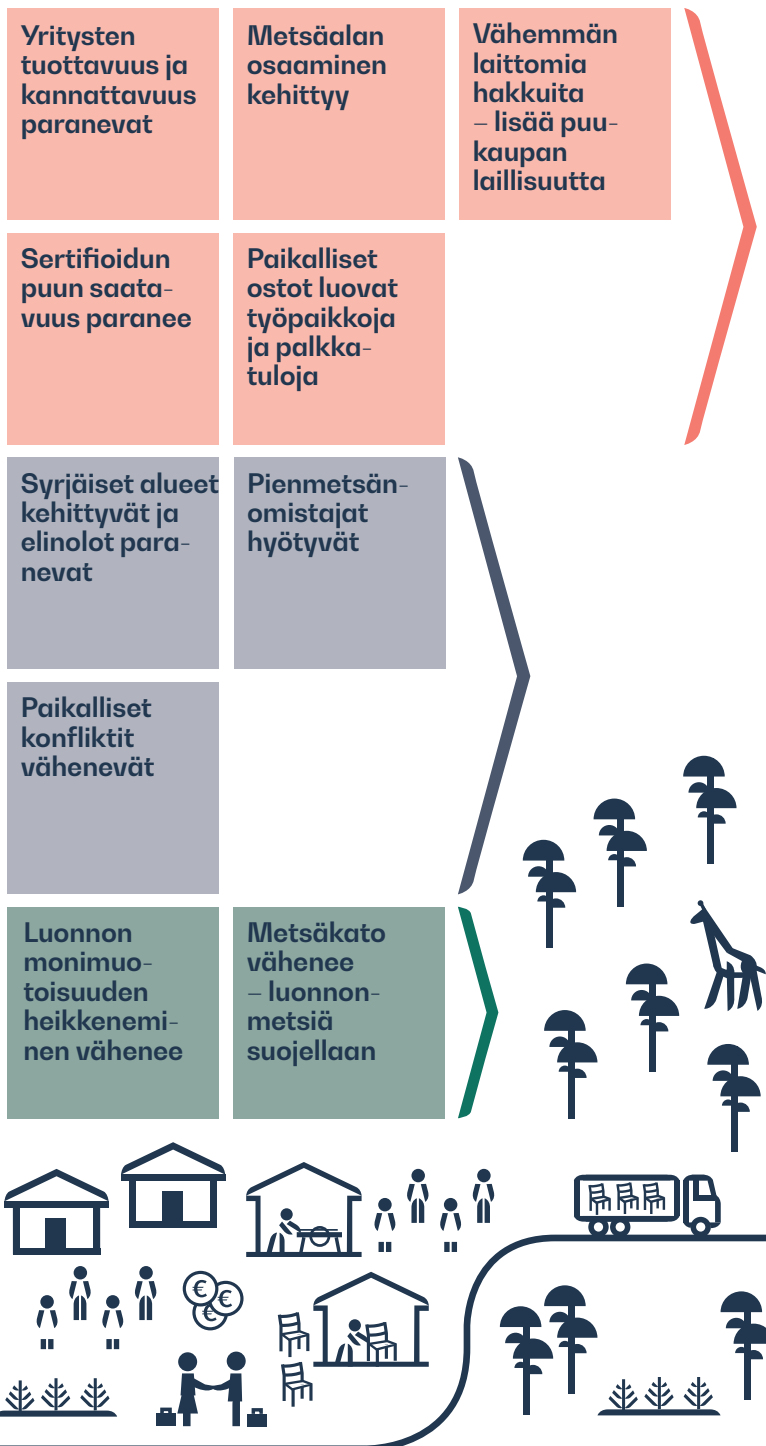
Yritysten tuottavuus ja kannattavuus paranevat

Metsäalan osaaminen kehittyy

Vähemmän laittomia hakkuita – lisää puukaupan laillisuutta

Sertifioidun puun saatavuus paranee

Paikalliset ostot luovat työpaikkoja ja palkkatuloja

Syrjäiset alueet kehittyvät ja elinolot paranevat

Pienmetsänomistajat hyötyvät

Paikalliset konfliktit vähenevät

Luonnon monimuotoisuuden heikkeneminen vähenee

Metsäkato vähenee – luonnonmetsiä suojellaan

€ € €